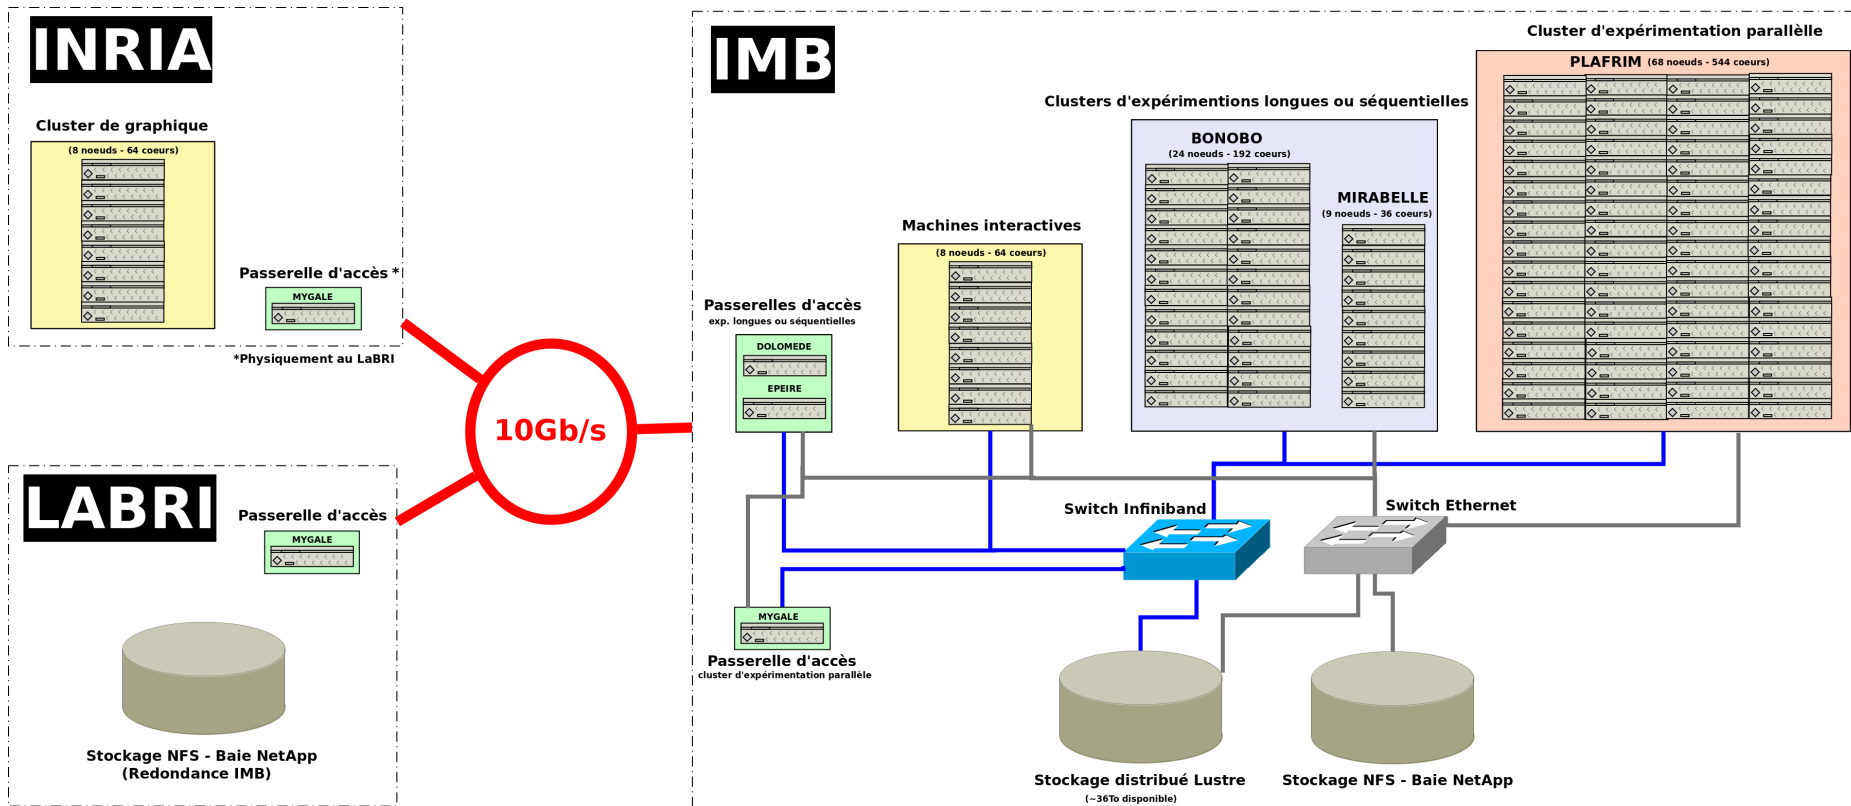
INRIA

Cluster de graphique

(8 noeuds - 64 coeurs)

Passerelle d'accès *

MYGALE

*Physiquement au LaBRI

LABRI

Passerelle d'accès

MYGALE

Stockage NFS - Baie NetApp
(Redondance IMB)

10Gb/s

IMB

Cluster d'expérimentation parallèle

PLAFRIM (68 noeuds - 544 coeurs)

Clusters d'expérimentions longues ou séquentielles

BONOBO
(24 noeuds - 192 coeurs)

MIRABELLE
(9 noeuds - 36 coeurs)

Machines interactives

(8 noeuds - 64 coeurs)

Passerelles d'accès
exp. longues ou séquentielles

DOLOMEDE

EPEIRE

Switch Infiniband

Switch Ethernet

MYGALE

Passerelle d'accès
cluster d'expérimentation parallèle

Stockage distribué Lustre
(~36To disponible)

Stockage NFS - Baie NetApp